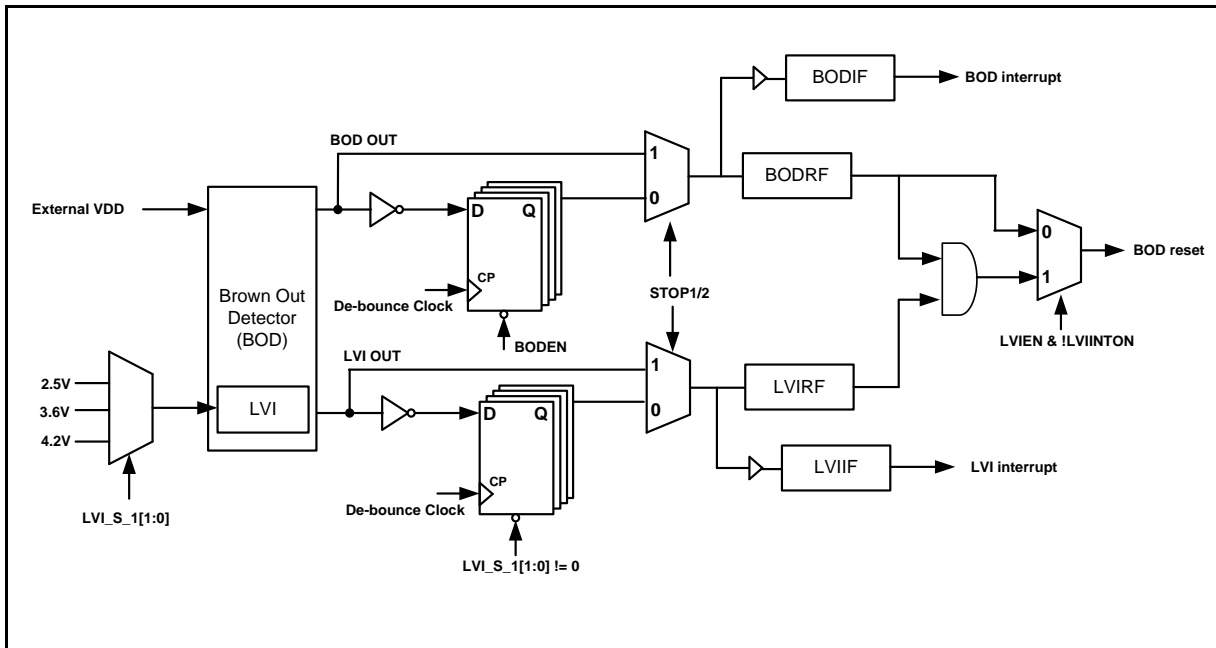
BODIF

BOD interrupt

BOD OUT

1

BODRF

External VDD

D

Q

0

0

BOD reset

Brown Out Detector (BOD)

CP

1

De-bounce Clock

STOP1/2

BODEN

LVIEN & !LVIINTON

LVI OUT

1

2.5V

3.6V

4.2V

LVI

D

Q

0

LVIRF

LVIIF

LVI interrupt

CP

De-bounce Clock

LVI_S_1[1:0]

LVI_S_1[1:0] != 0